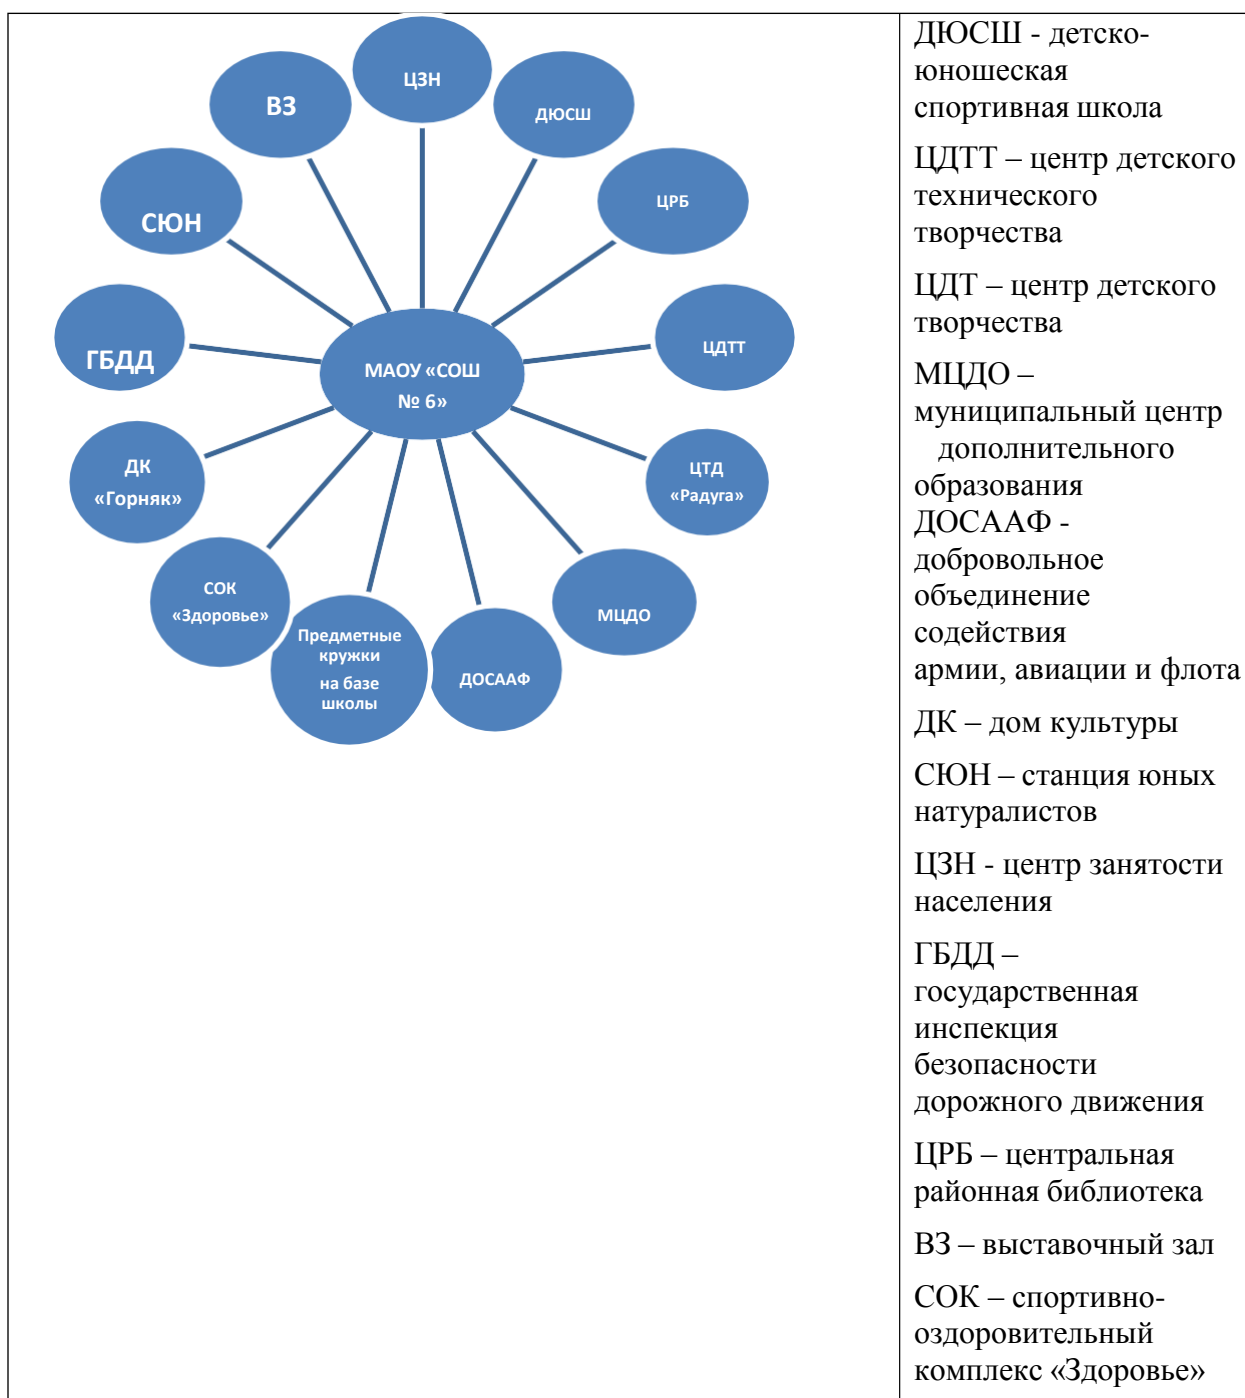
МАОУ «СОШ № 6»

ЦЗН

ДЮСШ

ЦРБ

ЦДТТ

ЦТД «Радуга»

МЦДО

ДОСААФ

Предметные кружки на базе школы

СОК «Здоровье»

ДК «Горняк»

ГБДД

СЮН

ВЗ

ДЮСШ - детско-юношеская спортивная школа

ЦДТТ – центр детского технического творчества

ЦДТ – центр детского творчества

МЦДО – муниципальный центр дополнительного образования

ДОСААФ - добровольное объединение содействия армии, авиации и флота

ДК – дом культуры

СЮН – станция юных натуралистов

ЦЗН - центр занятости населения

ГБДД – государственная инспекция безопасности дорожного движения

ЦРБ – центральная районная библиотека

ВЗ – выставочный зал

СОК – спортивно-оздоровительный комплекс «Здоровье»